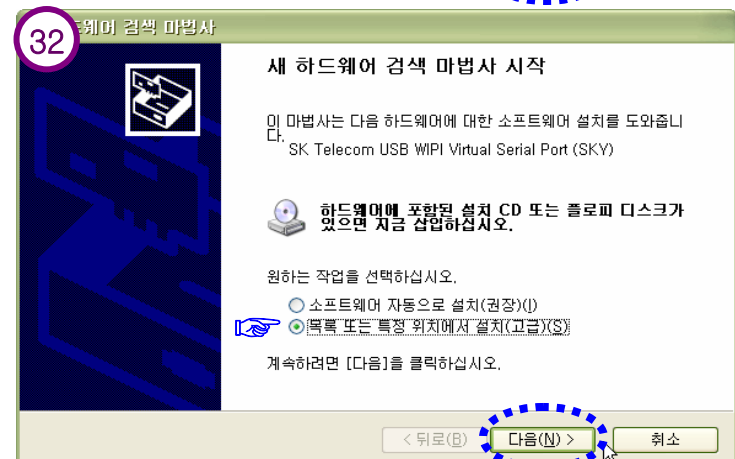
32

드웨어 검색 마법사

새 하드웨어 검색 마법사 시작

이 마법사는 다음 하드웨어에 대한 소프트웨어 설치를 도와줍니다.

SK Telecom USB WIPI Virtual Serial Port (SKY)

하드웨어에 포함된 설치 CD 또는 플로피 디스크가 있으면 지금 삽입하십시오.

원하는 작업을 선택하십시오.

소프트웨어 자동으로 설치(권장)(I)

목록 또는 특정 위치에서 설치(고급)(S)

계속하려면 [다음]을 클릭하십시오.

< 뒤로(B)

다음(N) >

취소